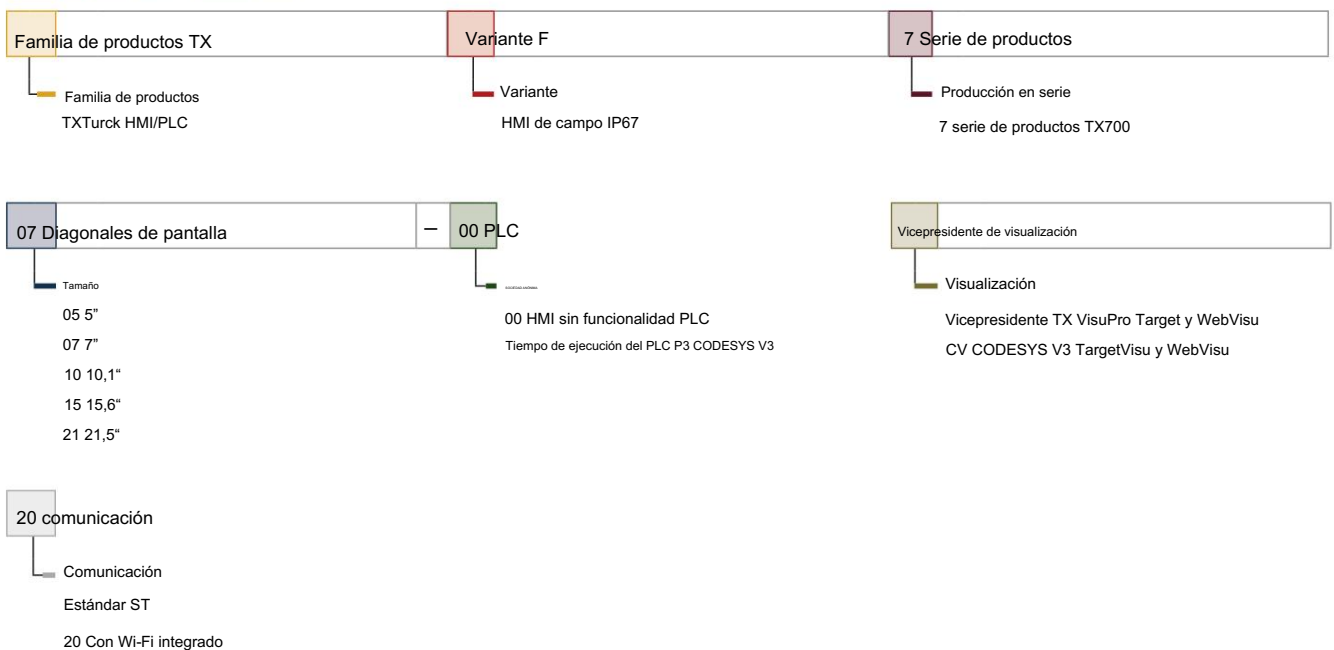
Familia de productos TX

Familia de productos

TXTurck HMI/PLC

Variante F

Variante

HMI de campo IP67

7 Serie de productos

Producción en serie

7 serie de productos TX700

07 Diagonales de pantalla

Tamaño

05 5"

07 7"

10 10,1"

15 15,6"

21 21,5"

–

00 PLC

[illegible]

00 HMI sin funcionalidad PLC

Tiempo de ejecución del PLC P3 CODESYS V3

Vicepresidente de visualización

Visualización

Vicepresidente TX VisuPro Target y WebVisu

CV CODESYS V3 TargetVisu y WebVisu

20 comunicación

Comunicación

Estándar ST

20 Con Wi-Fi integrado